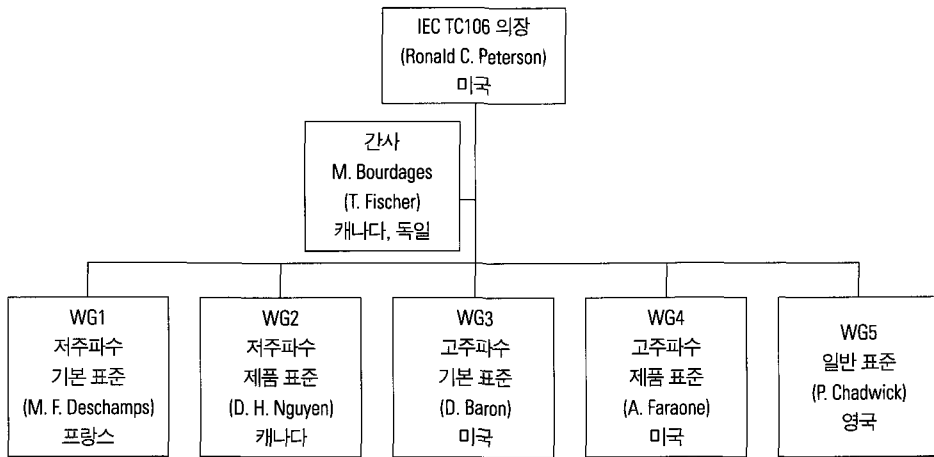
IEC TC106 의장
(Ronald C. Peterson)
미국

간사
M. Bourdages
(T. Fischer)
캐나다, 독일

WG1
저주파수
기본 표준
(M. F. Deschamps)
프랑스

WG2
저주파수
제품 표준
(D. H. Nguyen)
캐나다

WG3
고주파수
기본 표준
(D. Baron)
미국

WG4
고주파수
제품 표준
(A. Faraone)
미국

WG5
일반 표준
(P. Chadwick)
영국